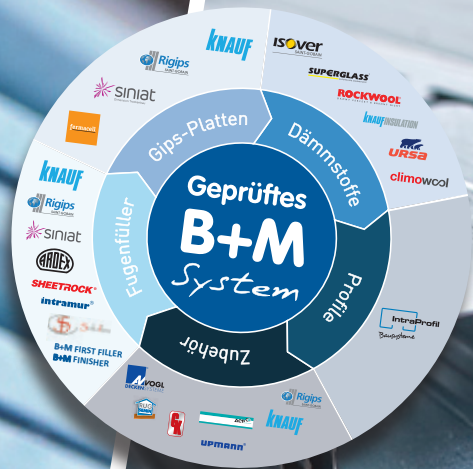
Geprüftes
B+M
System

Gips-Platten
Dämmstoffe
Profile
Zubehör
Fugenfüller

KNAUF
Rigips
SAINT-GOBAIN
SINIAT
fermacell
ISOVER
SAINT-GOBAIN
SUPERGLASS
ROCKWOOL
KNAUF INSULATION
URSA
climowool

IntraProfil
Bausysteme

Rigips
SAINT-GOBAIN
KNAUF
UPMANN
VOGL
DECKEN

KNAUF
Rigips
SAINT-GOBAIN
SINIAT
ARDEX
SHEETROCK
intramur
B+M FIRST FILLER
B+M FINISHER